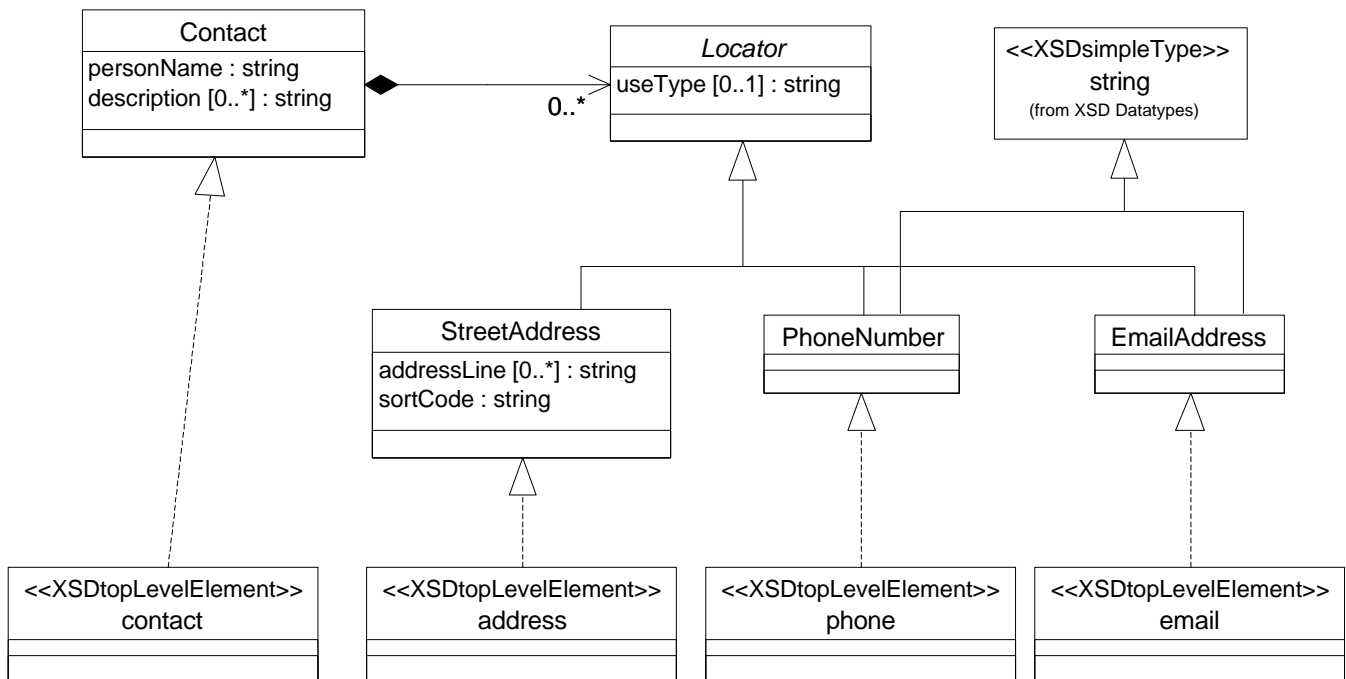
Contact
personName : string
description [0..*] : string

0..*

Locator
useType [0..1] : string

<<XSDsimpleType>>
string
(from XSD Datatypes)

StreetAddress
addressLine [0..*] : string
sortCode : string

PhoneNumber

EmailAddress

<<XSDtopLevelElement>>
contact

<<XSDtopLevelElement>>
address

<<XSDtopLevelElement>>
phone

<<XSDtopLevelElement>>
email